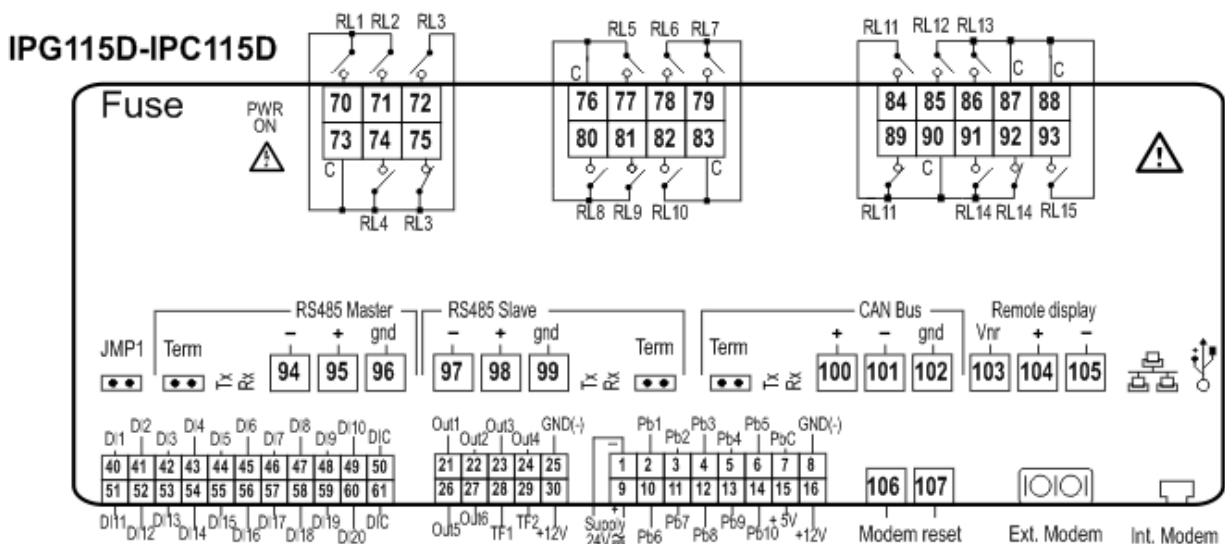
IPG115D-IPC115D

Fuse

PWR ON

RL1 RL2 RL3

70 71 72
73 74 75

C

RL4 RL3

RL5 RL6 RL7

C

76 77 78 79
80 81 82 83

C

RL8 RL9 RL10

RL11 RL12 RL13

C C

84 85 86 87 88
89 90 91 92 93

C

RL11 RL14 RL14 RL15

JMP1

Term Tx Rx

RS485 Master
– + gnd
94 95 96

RS485 Slave
– + gnd
97 98 99

Tx Rx Term

Term Tx Rx

CAN Bus
+ – gnd
100 101 102

Remote display
Vnr + –
103 104 105

DI1 DI2 DI3 DI4 DI5 DI6 DI7 DI8 DI9 DI10 DIC

| 40 | 41 | 42 | 43 | 44 | 45 | 46 | 47 | 48 | 49 | 50 |
|---|---|---|---|---|---|---|---|---|---|---|
| 51 | 52 | 53 | 54 | 55 | 56 | 57 | 58 | 59 | 60 | 61 |

DI11 DI12 DI13 DI14 DI15 DI16 DI17 DI18 DI19 DI20 DIC

Out1 Out2 Out3 Out4 GND(-)

| 21 | 22 | 23 | 24 | 25 |
|---|---|---|---|---|
| 26 | 27 | 28 | 29 | 30 |

Out5 Out6 TF1 TF2 +12V

Supply 24V

Pb1 Pb2 Pb3 Pb4 Pb5 PbC GND(-)

| 1 | 2 | 3 | 4 | 5 | 6 | 7 | 8 |
|---|---|---|---|---|---|---|---|
| 9 | 10 | 11 | 12 | 13 | 14 | 15 | 16 |

Pb6 Pb7 Pb8 Pb9 Pb10 +5V +12V

106 107
Modem reset

Ext. Modem

Int. Modem